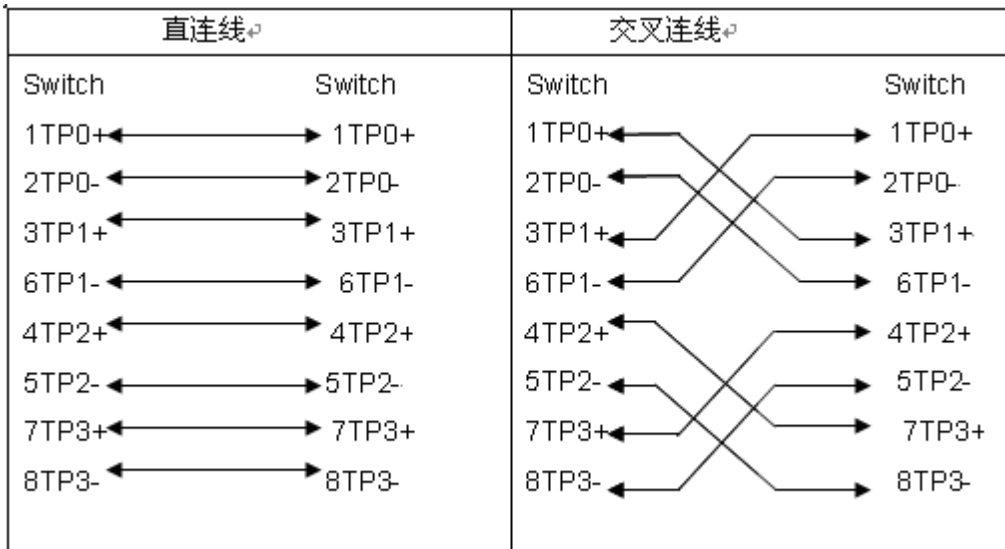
| 直连线 | | 交叉连线 | |
|---|---|---|---|
| Switch | Switch | Switch | Switch |
| 1TP0+ | 1TP0+ | 1TP0+ | 1TP0+ |
| 2TP0- | 2TP0- | 2TP0- | 2TP0- |
| 3TP1+ | 3TP1+ | 3TP1+ | 3TP1+ |
| 6TP1- | 6TP1- | 6TP1- | 6TP1- |
| 4TP2+ | 4TP2+ | 4TP2+ | 4TP2+ |
| 5TP2- | 5TP2- | 5TP2- | 5TP2- |
| 7TP3+ | 7TP3+ | 7TP3+ | 7TP3+ |
| 8TP3- | 8TP3- | 8TP3- | 8TP3- |